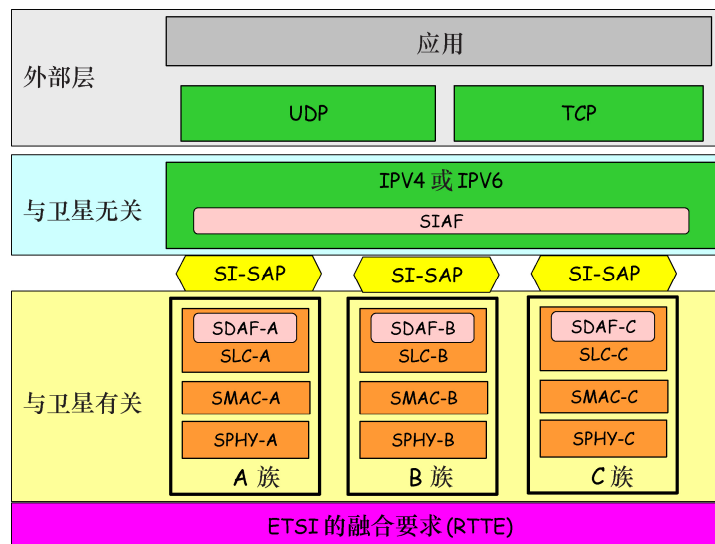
外部层

应用

UDP

TCP

与卫星无关

IPV4 或 IPV6

SIAF

SI-SAP

SI-SAP

SI-SAP

与卫星有关

SDAF-A

SLC-A

SMAC-A

SPHY-A

A 族

SDAF-B

SLC-B

SMAC-B

SPHY-B

B 族

SDAF-C

SLC-C

SMAC-C

SPHY-C

C 族

ETSI 的融合要求(RTTE)